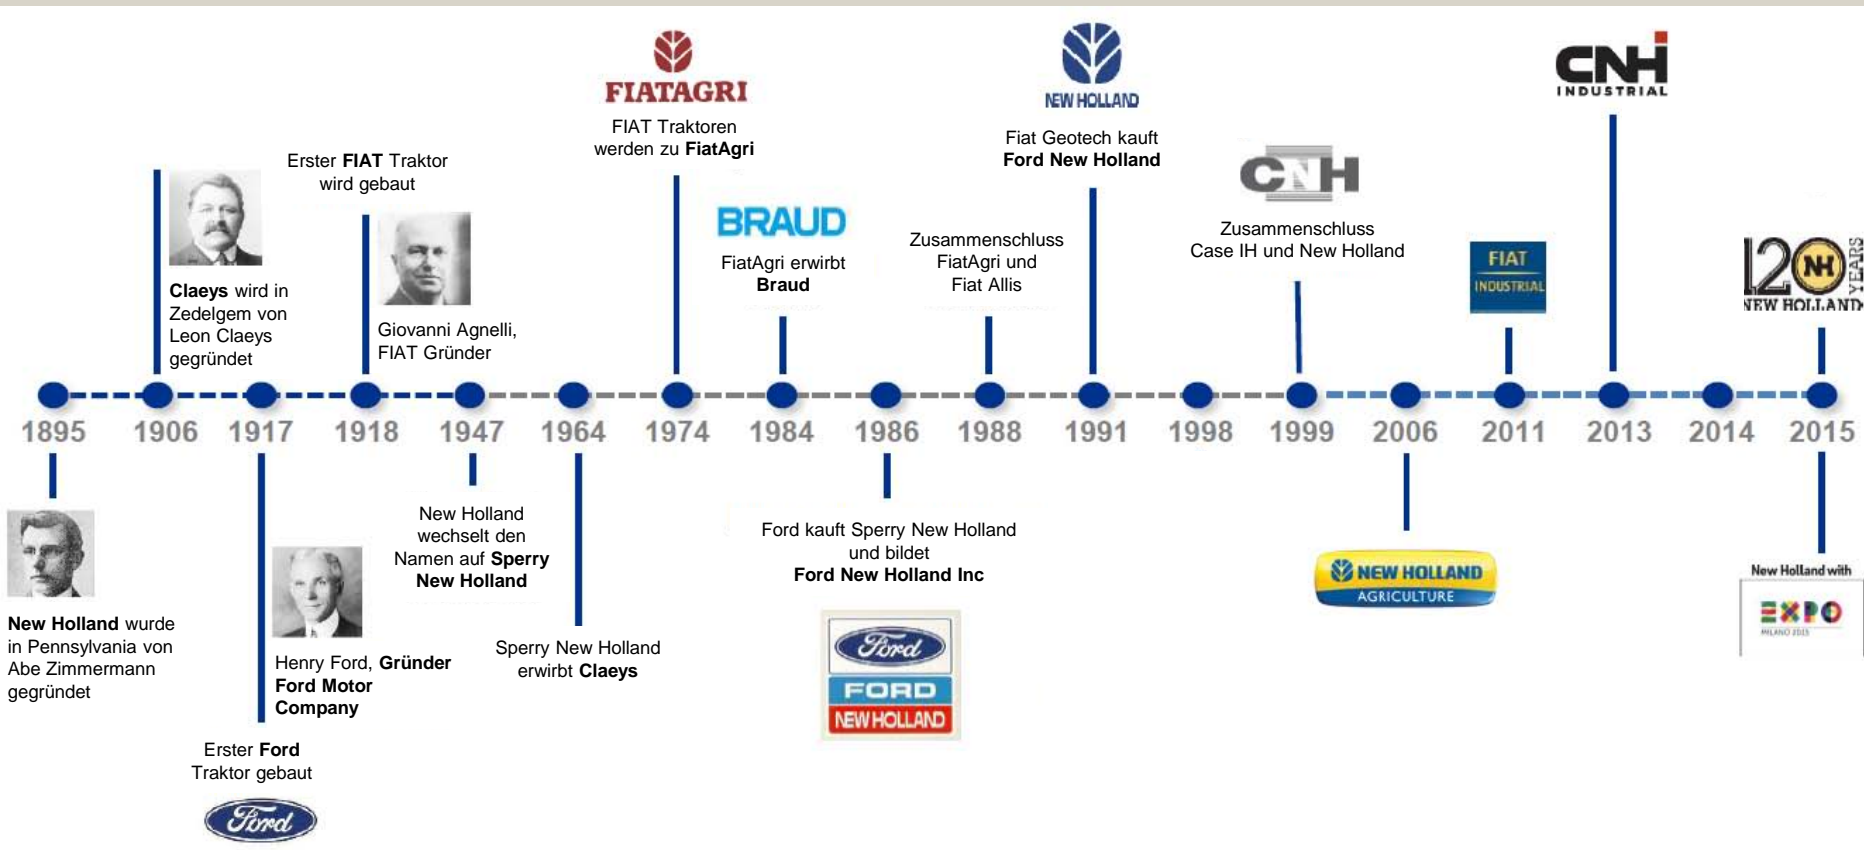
FIATAGRI
FIAT Traktoren werden zu FiatAgri

NEW HOLLAND
Fiat Geotech kauft Ford New Holland

CNH INDUSTRIAL

Erster FIAT Traktor wird gebaut

Claeys wird in Zedelgem von Leon Claeys gegründet

Giovanni Agnelli, FIAT Gründer

BRAUD
FiatAgri erwirbt Braud

Zusammenschluss FiatAgri und Fiat Allis

CNH
Zusammenschluss Case IH und New Holland

FIAT INDUSTRIAL

120 NH YEARS NEW HOLLAND

1895 1906 1917 1918 1947 1964 1974 1984 1986 1988 1991 1998 1999 2006 2011 2013 2014 2015

New Holland wurde in Pennsylvania von Abe Zimmermann gegründet

Henry Ford, Gründer Ford Motor Company

Erster Ford Traktor gebaut

Ford

New Holland wechselt den Namen auf Sperry New Holland

Sperry New Holland erwirbt Claeys

Ford kauft Sperry New Holland und bildet Ford New Holland Inc

Ford
FORD
NEW HOLLAND

NEW HOLLAND AGRICULTURE

New Holland with
EXPO
MILANO 2015